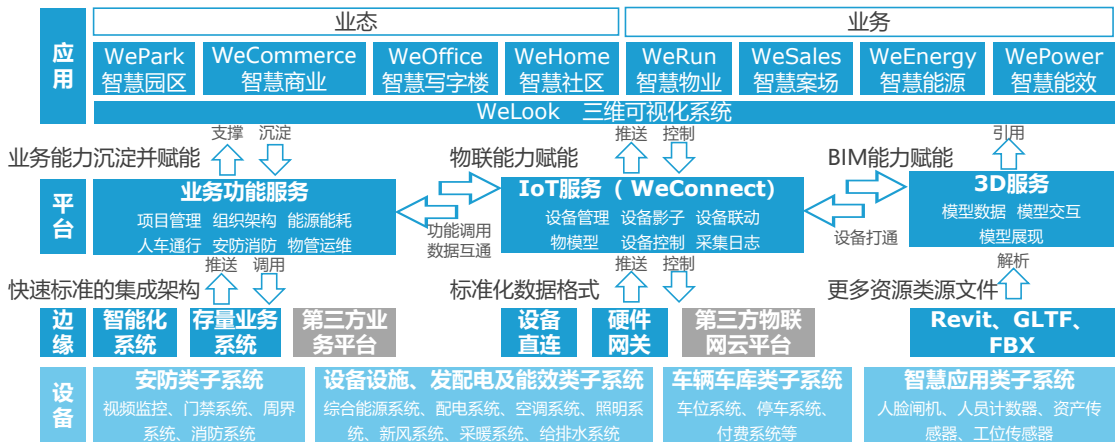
应用

业态

业务

WePark
智慧园区

WeCommerce
智慧商业

WeOffice
智慧写字楼

WeHome
智慧社区

WeRun
智慧物业

WeSales
智慧案场

WeEnergy
智慧能源

WePower
智慧能效

WeLook 三维可视化系统

支撑 沉淀

推送 控制

引用

业务能力沉淀并赋能

物联能力赋能

BIM能力赋能

平台

业务功能服务
项目管理 组织架构 能源能耗
人车通行 安防消防 物管运维

功能调用
数据互通

IoT服务 （ WeConnect）
设备管理 设备影子 设备联动
物模型 设备控制 采集日志

设备打通

3D服务
模型数据 模型交互
模型展现

推送 调用

推送 控制

解析

快速标准的集成架构

标准化数据格式

更多资源类源文件

边缘

智能化系统

存量业务系统

第三方业务平台

设备直连

硬件网关

第三方物联网云平台

Revit、GLTF、FBX

设备

安防类子系统
视频监控、门禁系统、周界系统、消防系统

设备设施、发配电及能效类子系统
综合能源系统、配电系统、空调系统、照明系统、新风系统、采暖系统、给排水系统

车辆车库类子系统
车位系统、停车系统、付费系统等

智慧应用类子系统
人脸闸机、人员计数器、资产传感器、工位传感器